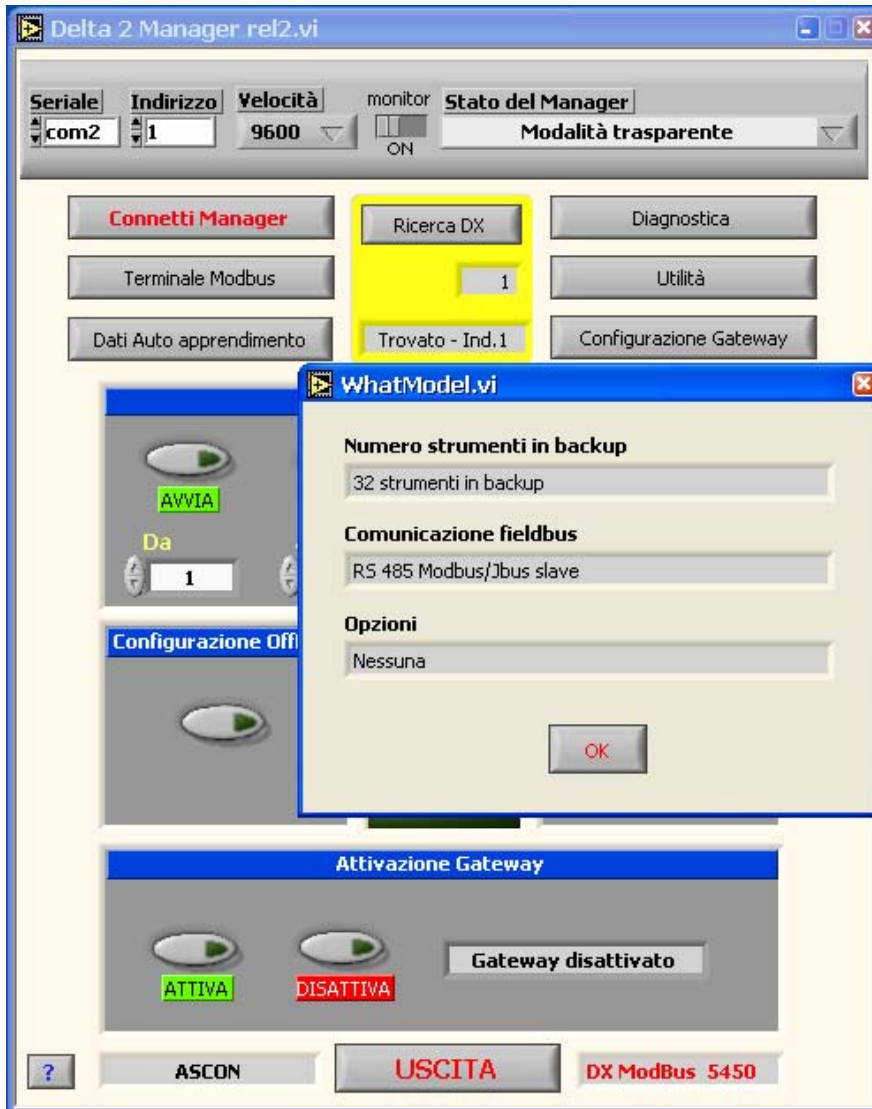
Delta 2 Manager rel2.vi

Seriale
com2

Indirizzo
1

Velocità
9600

monitor
ON

Stato del Manager
Modalità trasparente

Connetti Manager

Ricerca DX

Diagnostica

Terminale Modbus

1

Utilità

Dati Auto apprendimento

Trovato - Ind.1

Configurazione Gateway

AVVIA

Da
1

Configurazione Off

WhatModel.vi

Numero strumenti in backup
32 strumenti in backup

Comunicazione fieldbus
RS 485 Modbus/Jbus slave

Opzioni
Nessuna

OK

Attivazione Gateway

ATTIVA

DISATTIVA

Gateway disattivato

?

ASCON

USCITA

DX ModBus 5450